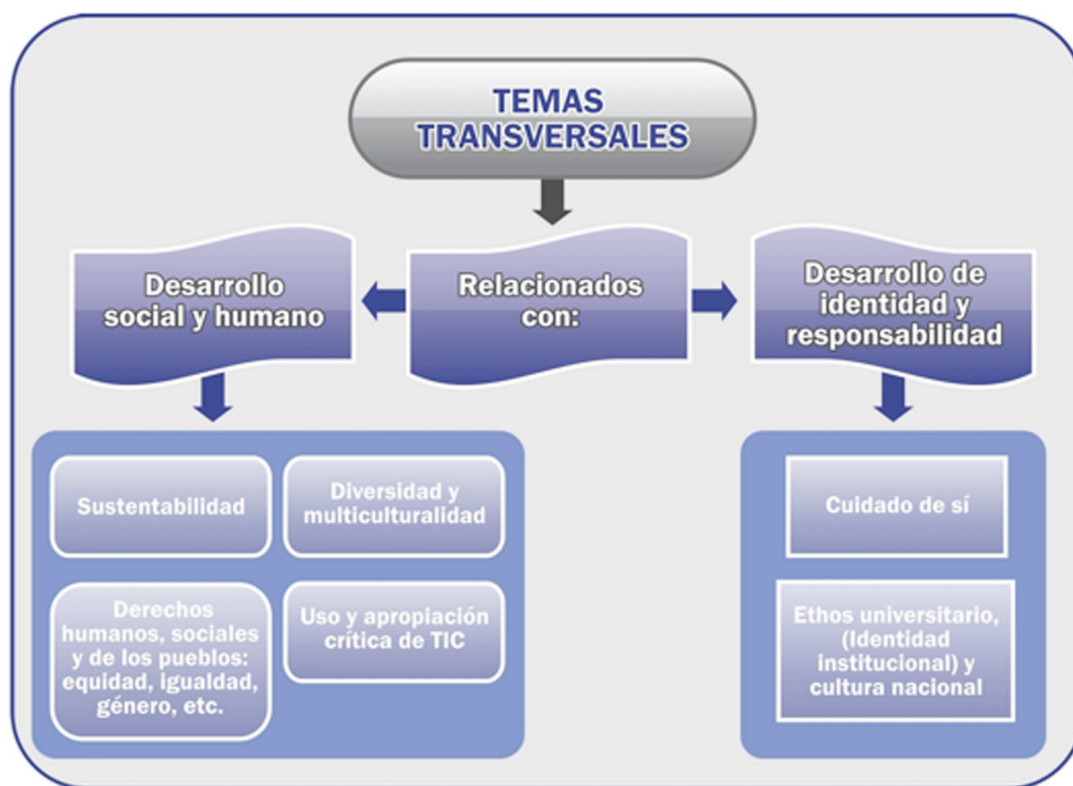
TEMAS TRANSVERSALES

Relacionados con:

Desarrollo social y humano

Desarrollo de identidad y responsabilidad

Sustentabilidad

Diversidad y multiculturalidad

Derechos humanos, sociales y de los pueblos: equidad, igualdad, género, etc.

Uso y apropiación crítica de TIC

Cuidado de sí

Ethos universitario, (Identidad institucional) y cultura nacional